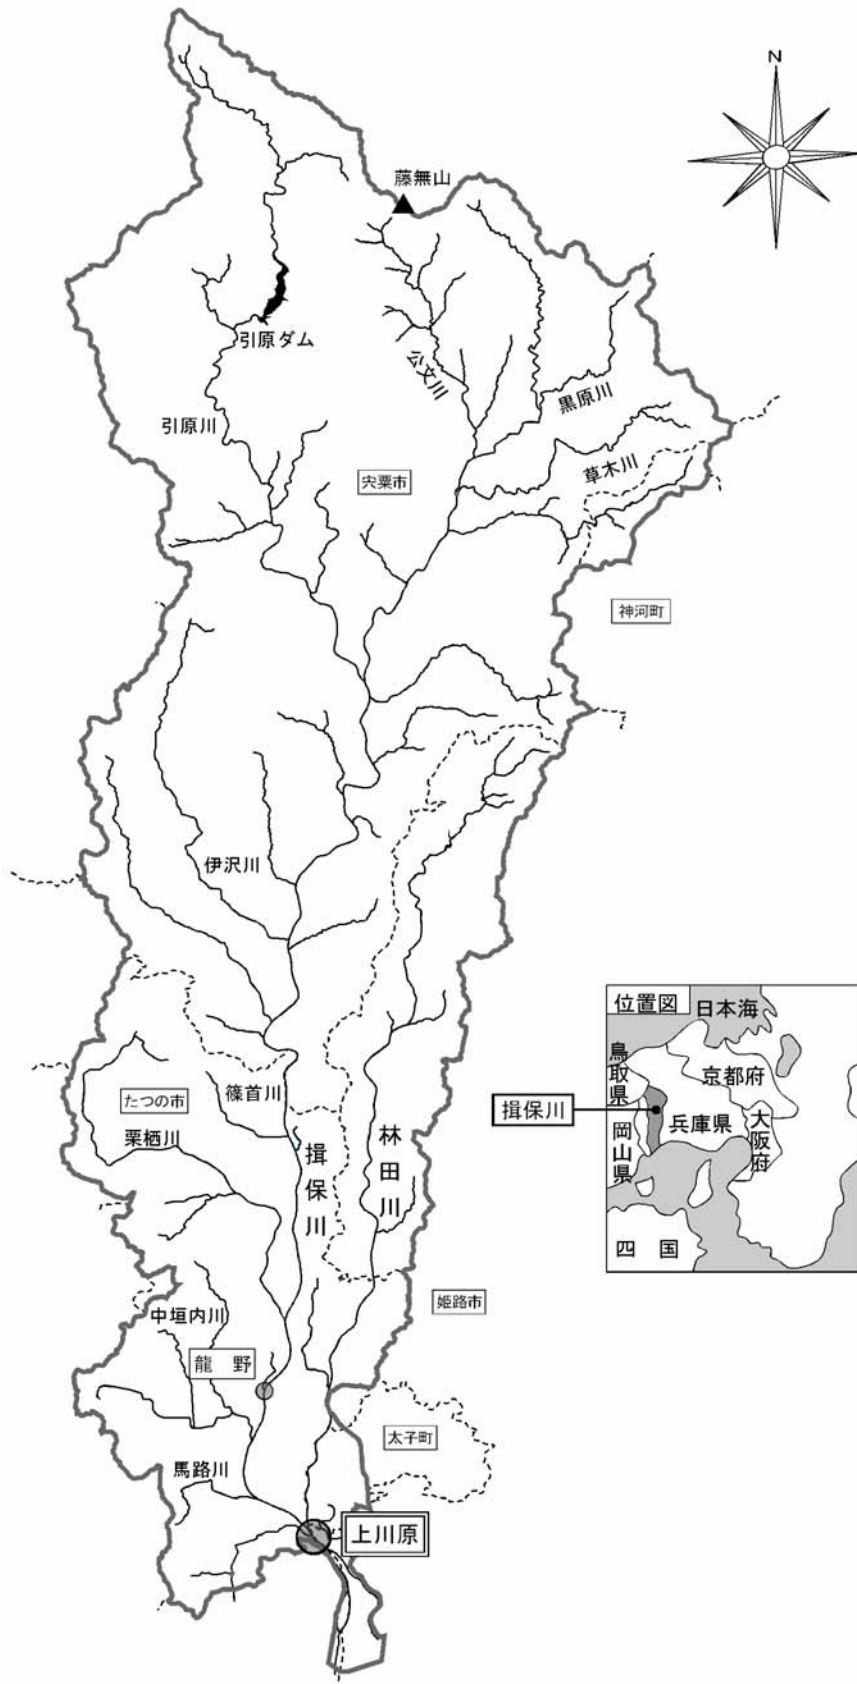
N

藤無山

引原ダム

公文川

黒原川

引原川

宍粟市

草木川

神河町

伊沢川

位置図

日本海

鳥取県

京都府

揖保川

兵庫県

大阪府

岡山県

四国

たつの市

篠首川

栗栖川

揖保川

林田川

姫路市

中垣内川

龍野

太子町

馬路川

上川原